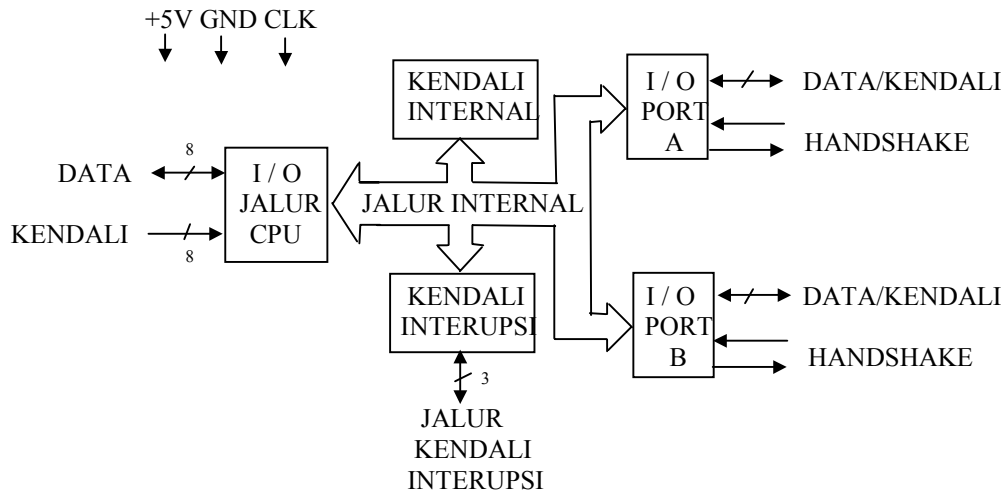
+5V GND CLK

KENDALI INTERNAL

I / O PORT A

DATA/KENDALI

HANDSHAKE

8

DATA

I / O JALUR CPU

JALUR INTERNAL

KENDALI

8

KENDALI INTERUPSI

I / O PORT B

DATA/KENDALI

HANDSHAKE

3

JALUR KENDALI INTERUPSI